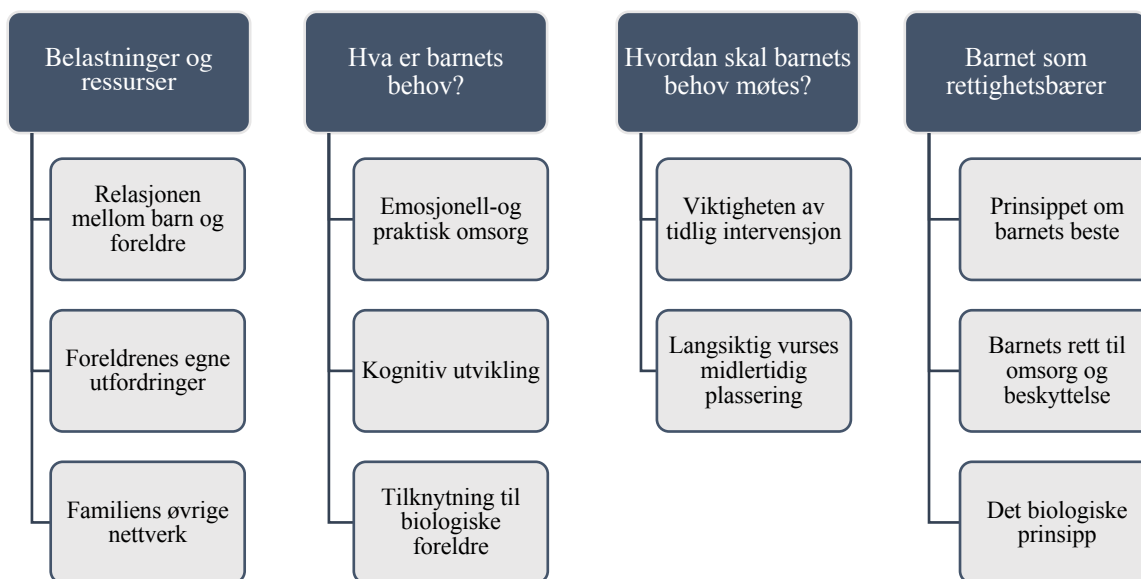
Belastninger og ressurser

Relasjonen mellom barn og foreldre

Foreldrenes egne utfordringer

Familiens øvrige nettverk

Hva er barnets behov?

Emosjonell-og praktisk omsorg

Kognitiv utvikling

Tilknytning til biologiske foreldre

Hvordan skal barnets behov møtes?

Viktigheten av tidlig intervensjon

Langsiktig vurses midlertidig plassering

Barnet som rettighetsbærer

Prinsippet om barnets beste

Barnets rett til omsorg og beskyttelse

Det biologiske prinsipp